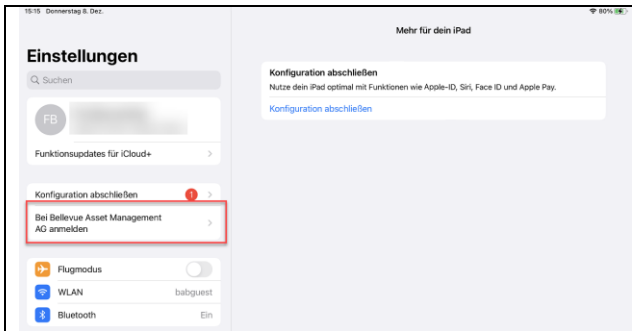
15:15 Donnerstag 8. Dez.

80%

Einstellungen

Suchen

FB

Funktionsupdates für iCloud+

Konfiguration abschließen 1

Bei Bellevue Asset Management AG anmelden

Flugmodus

WLAN babguest

Bluetooth Ein

Mehr für dein iPad

Konfiguration abschließen

Nutze dein iPad optimal mit Funktionen wie Apple-ID, Siri, Face ID und Apple Pay.

Konfiguration abschließen